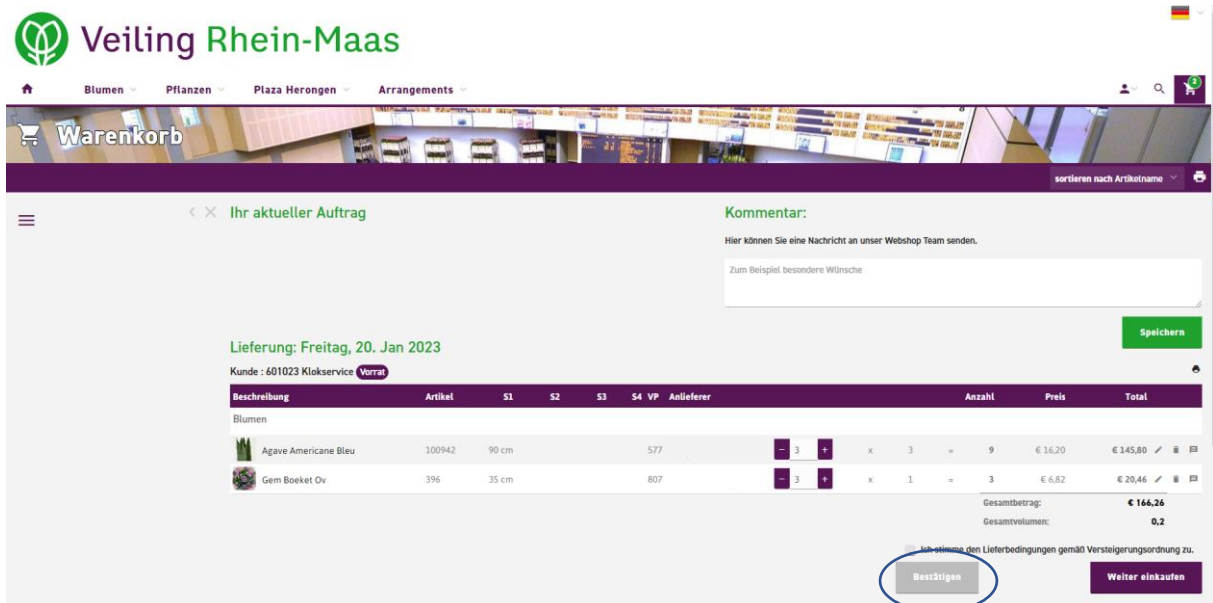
Veiling Rhein-Maas

Blumen Pflanzen Plaza Herongen Arrangements

2

Warenkorb

sortieren nach Artikelname

Ihr aktueller Auftrag

Kommentar:

Hier können Sie eine Nachricht an unser Webshop Team senden.

Zum Beispiel besondere Wünsche

Speichern

Lieferung: Freitag, 20. Jan 2023

Kunde : 601023 Klokservice Vorrat

| Beschreibung | Artikel | S1 | S2 | S3 | S4 | VP | Anlieferer | | | | | Anzahl | Preis | Total |
|---|---|---|---|---|---|---|---|---|---|---|---|---|---|---|
| Blumen | | | | | | | | | | | | | | |
| Agave Americane Bleu | 100942 | 90 cm | | | | 577 | | - 3 + | x | 3 | = | 9 | € 16,20 | € 145,80 |
| Gem Boeket Ov | 396 | 35 cm | | | | 807 | | - 3 + | x | 1 | = | 3 | € 6,82 | € 20,46 |

Gesamtbetrag: € 166,26
Gesamtvolumen: 0,2

Ich stimme den Lieferbedingungen gemäß Versteigerungsordnung zu.

Bestätigen

Weiter einkaufen